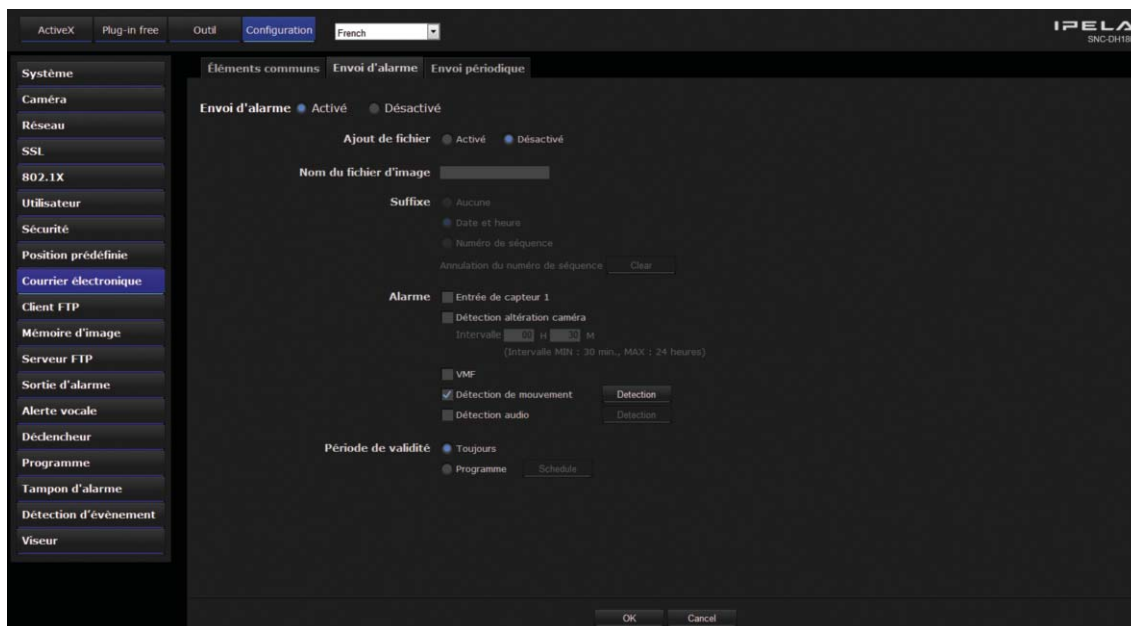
ActiveX Plug-in free Outil Configuration French

IPELA
SNC-DH18

Système
Caméra
Réseau
SSL
802.1X
Utilisateur
Sécurité
Position prédéfinie
Courrier électronique
Client FTP
Mémoire d'image
Serveur FTP
Sortie d'alarme
Alerte vocale
Déclencheur
Programme
Tampon d'alarme
Détection d'évènement
Viseur

Éléments communs Envoi d'alarme Envoi périodique

Envoi d'alarme Activé Désactivé

Ajout de fichier Activé Désactivé

Nom du fichier d'image

Suffixe Aucune
Date et heure
Numéro de séquence
Annulation du numéro de séquence Clear

Alarme Entrée de capteur 1
Détection altération caméra
Intervalle 00 H 30 M
(Intervalle MIN : 30 min., MAX : 24 heures)
VMF
Détection de mouvement Detection
Détection audio Detection

Période de validité Toujours
Programme Schedule

OK Cancel